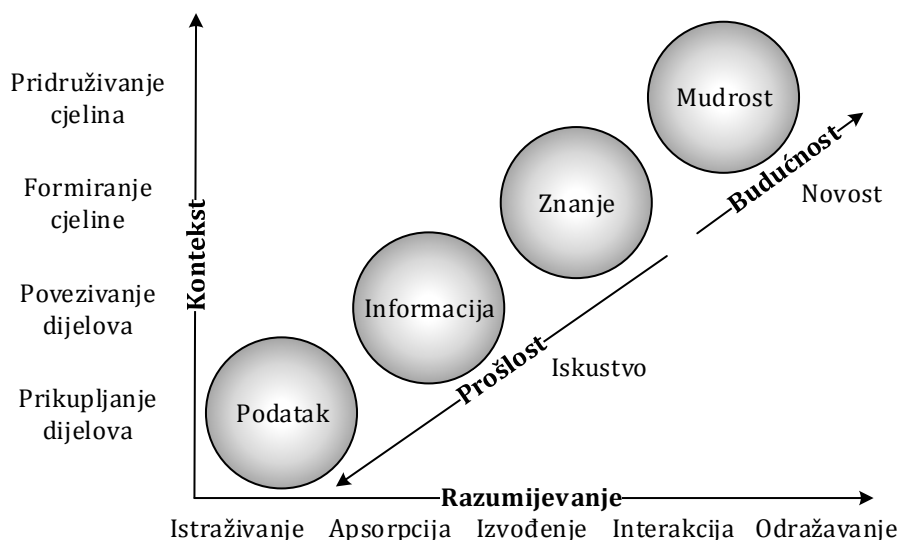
Pridruživanje cjelina

Formiranje cjeline

Povezivanje dijelova

Prikupljanje dijelova

Kontekst

Podatak

Informacija

Znanje

Mudrost

Budućnost

Novost

Prošlost

Iskustvo

Razumijevanje

Istraživanje Apsorpcija Izvođenje Interakcija Odražavanje